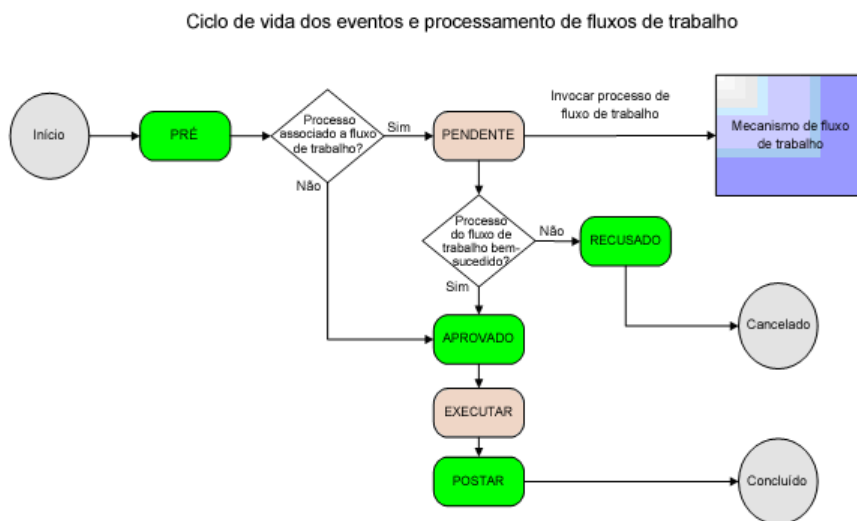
Ciclo de vida dos eventos e processamento de fluxos de trabalho

Início

PRÉ

Processo associado a fluxo de trabalho?

Sim

Não

PENDENTE

Invocar processo de fluxo de trabalho

Mecanismo de fluxo de trabalho

Processo do fluxo de trabalho bem-sucedido?

Não

Sim

RECUSADO

Cancelado

APROVADO

EXECUTAR

POSTAR

Concluído